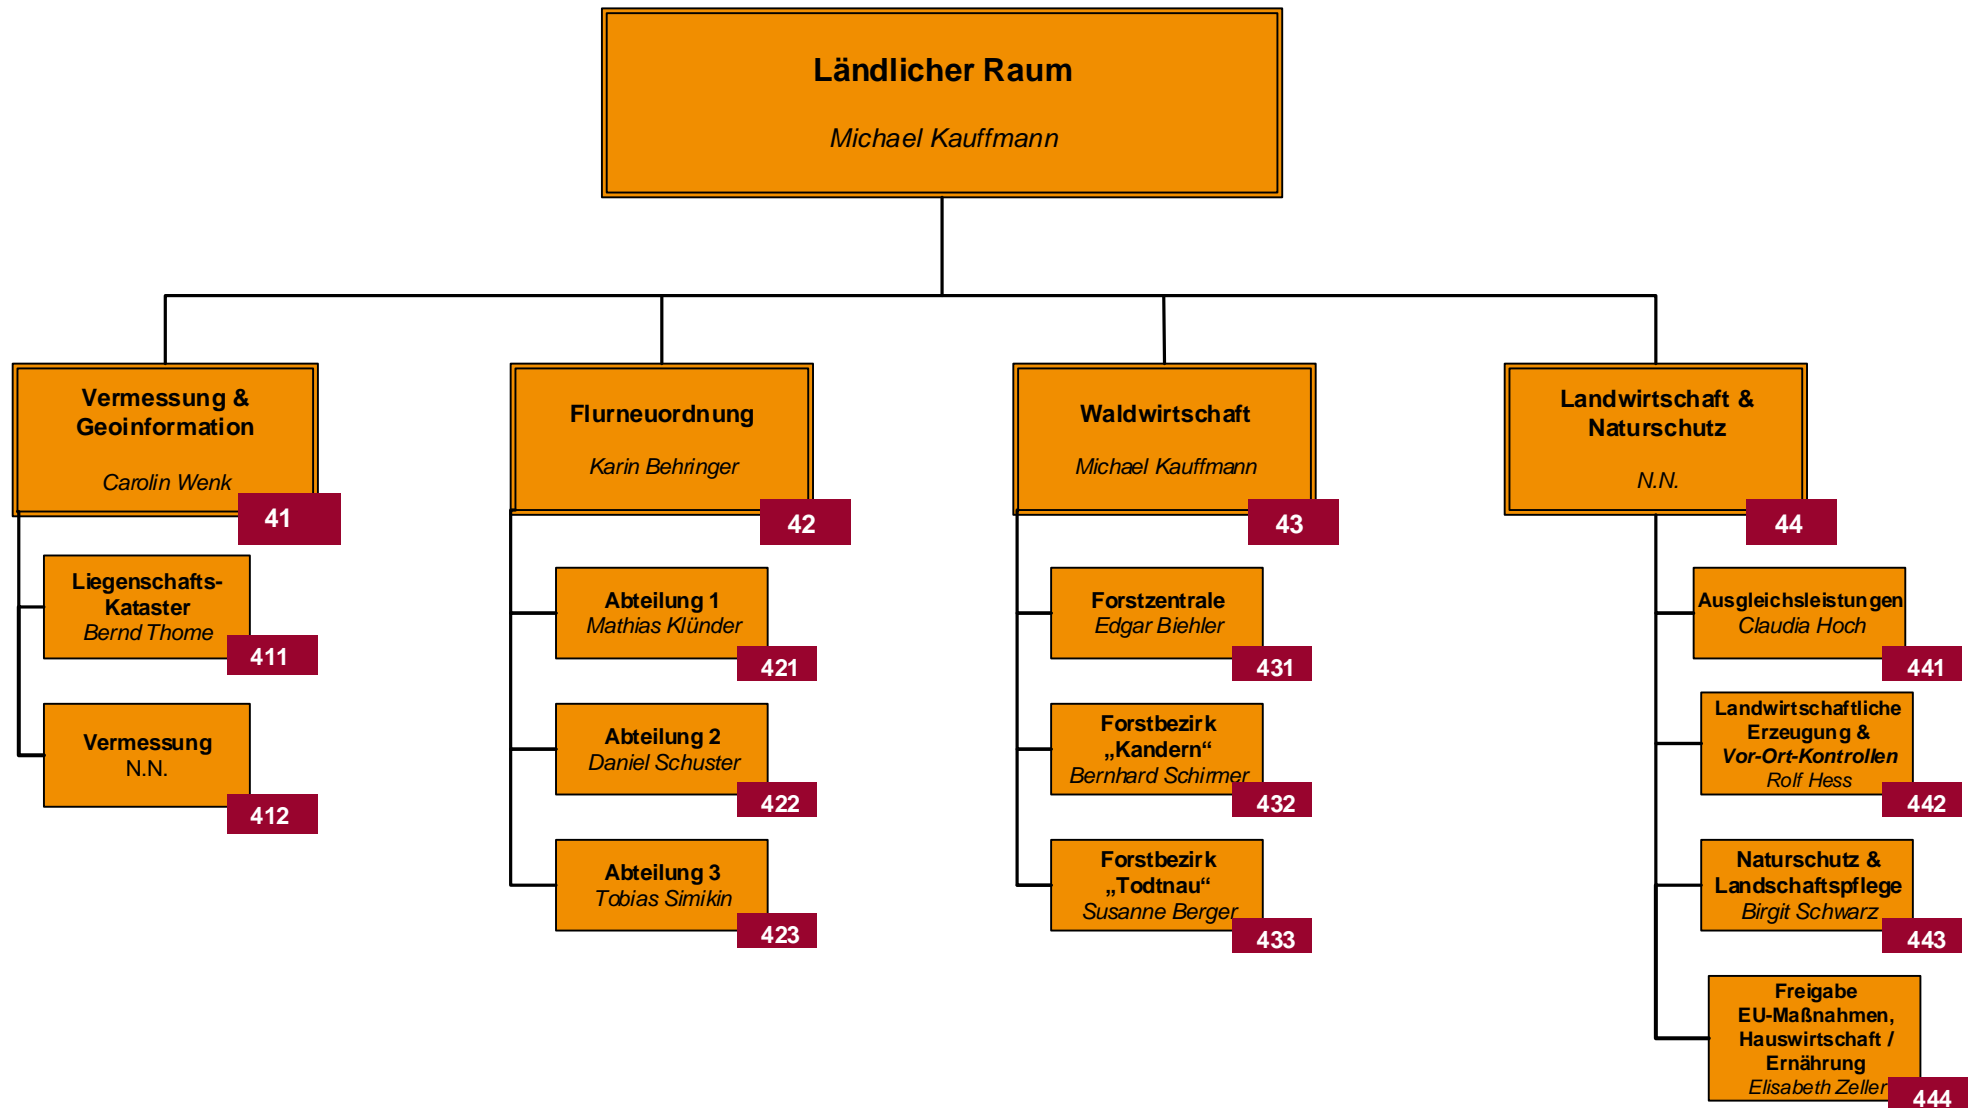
Ländlicher Raum

Michael Kauffmann

Vermessung & Geoinformation

Carolin Wenk

41

Liegenschafts-Kataster
Bernd Thome

411

Vermessung
N.N.

412

Flurneuordnung

Karin Behringer

42

Abteilung 1
Mathias Klünder

421

Abteilung 2
Daniel Schuster

422

Abteilung 3
Tobias Simikin

423

Waldwirtschaft

Michael Kauffmann

43

Forstzentrale
Edgar Biehler

431

Forstbezirk „Kandern“
Bernhard Schirmer

432

Forstbezirk „Todtnau“
Susanne Berger

433

Landwirtschaft & Naturschutz

N.N.

44

Ausgleichsleistungen
Claudia Hoch

441

Landwirtschaftliche Erzeugung & Vor-Ort-Kontrollen
Rolf Hess

442

Naturschutz & Landschaftspflege
Birgit Schwarz

443

Freigabe EU-Maßnahmen, Hauswirtschaft / Ernährung
Elisabeth Zeller

444